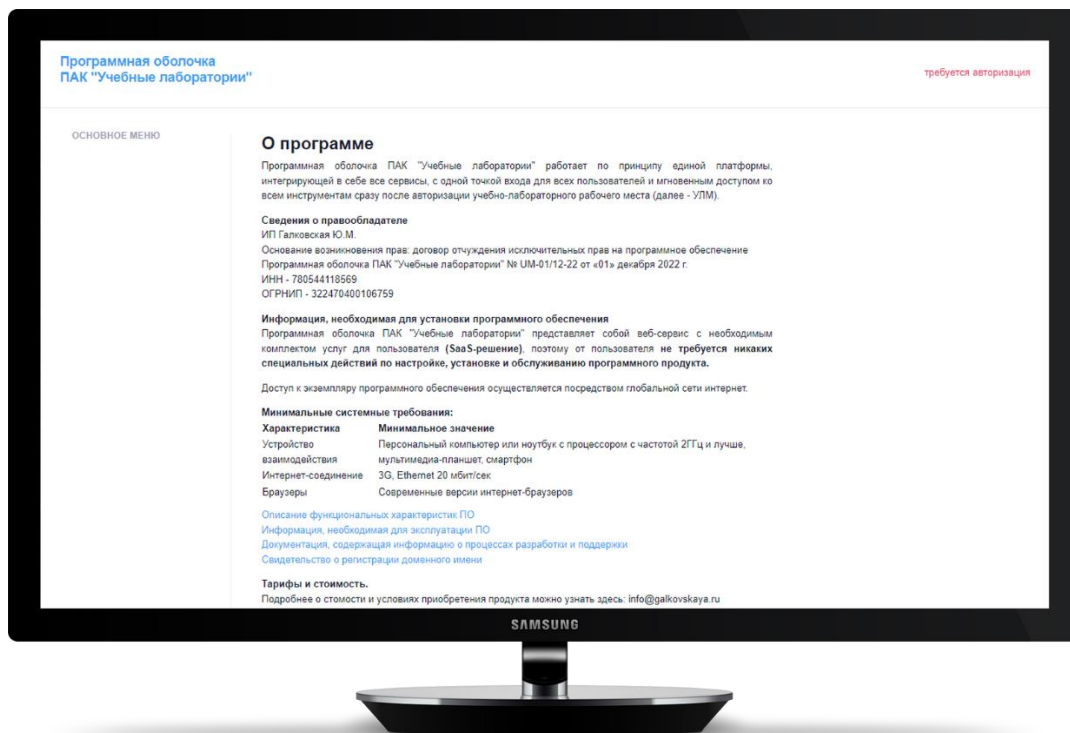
Программная оболочка
ПАК "Учебные лаборатории"

требуется авторизация

ОСНОВНОЕ МЕНЮ

О программе

Программная оболочка ПАК "Учебные лаборатории" работает по принципу единой платформы, интегрирующей в себе все сервисы, с одной точкой входа для всех пользователей и мгновенным доступом ко всем инструментам сразу после авторизации учебно-лабораторного рабочего места (далее - УЛМ).

Сведения о правообладателе
ИП Галковская Ю.М.
Основание возникновения прав: договор отчуждения исключительных прав на программное обеспечение Программная оболочка ПАК "Учебные лаборатории" № UM-01/12-22 от «01» декабря 2022 г.
ИНН - 780544118569
ОГРНИП - 322470400106759

Информация, необходимая для установки программного обеспечения
Программная оболочка ПАК "Учебные лаборатории" представляет собой веб-сервис с необходимым комплектом услуг для пользователя (SaaS-решение), поэтому от пользователя не требуется никаких специальных действий по настройке, установке и обслуживанию программного продукта.

Доступ к экземпляру программного обеспечения осуществляется посредством глобальной сети интернет.

Минимальные системные требования:

| Характеристика | Минимальное значение |
|---|---|
| Устройство взаимодействия | Персональный компьютер или ноутбук с процессором с частотой 2ГГц и лучше, мультимедиа-планшет, смартфон |
| Интернет-соединение | 3G, Ethernet 20 мбит/сек |
| Браузеры | Современные версии интернет-браузеров |

Описание функциональных характеристик ПО
Информация, необходимая для эксплуатации ПО
Документация, содержащая информацию о процессах разработки и поддержки
Свидетельство о регистрации доменного имени

Тарифы и стоимость.
Подробнее о стомости и условиях приобретения продукта можно узнать здесь: info@galkovskaya.ru

SAMSUNG